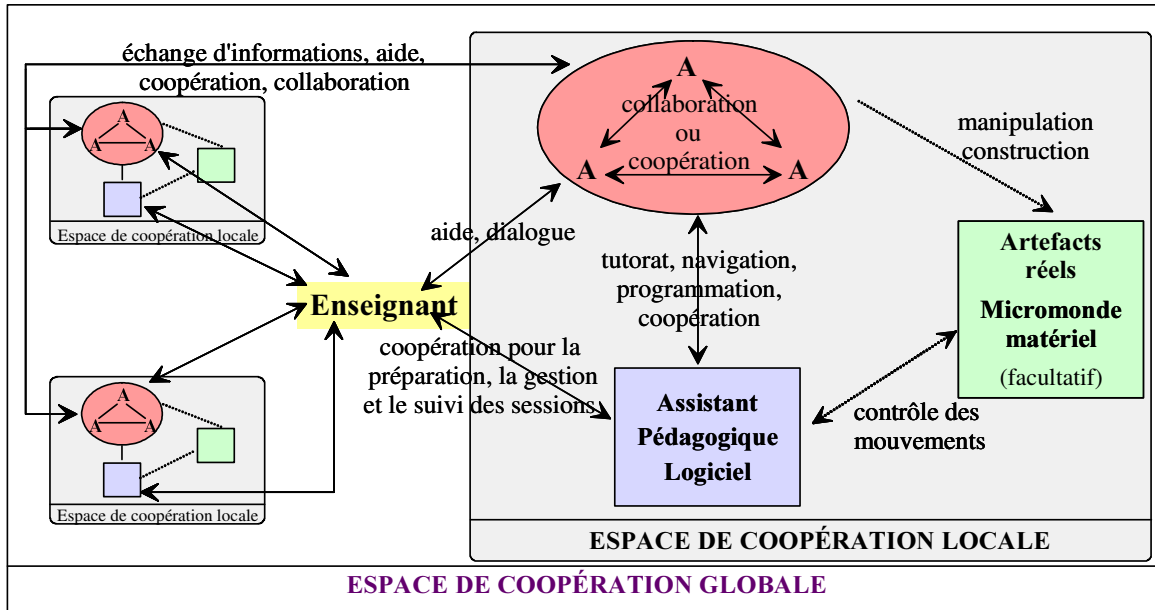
échange d'informations, aide, coopération, collaboration

A
A
A
Espace de coopération locale

A
A
A
Espace de coopération locale

Enseignant

aide, dialogue

coopération pour la préparation, la gestion et le suivi des sessions

A
collaboration ou coopération
A
A

manipulation construction

tutorat, navigation, programmation, coopération

Artefacts réels
Micromonde matériel
(facultatif)

Assistant Pédagogique Logiciel

contrôle des mouvements

ESPACE DE COOPÉRATION LOCALE

ESPACE DE COOPÉRATION GLOBALE